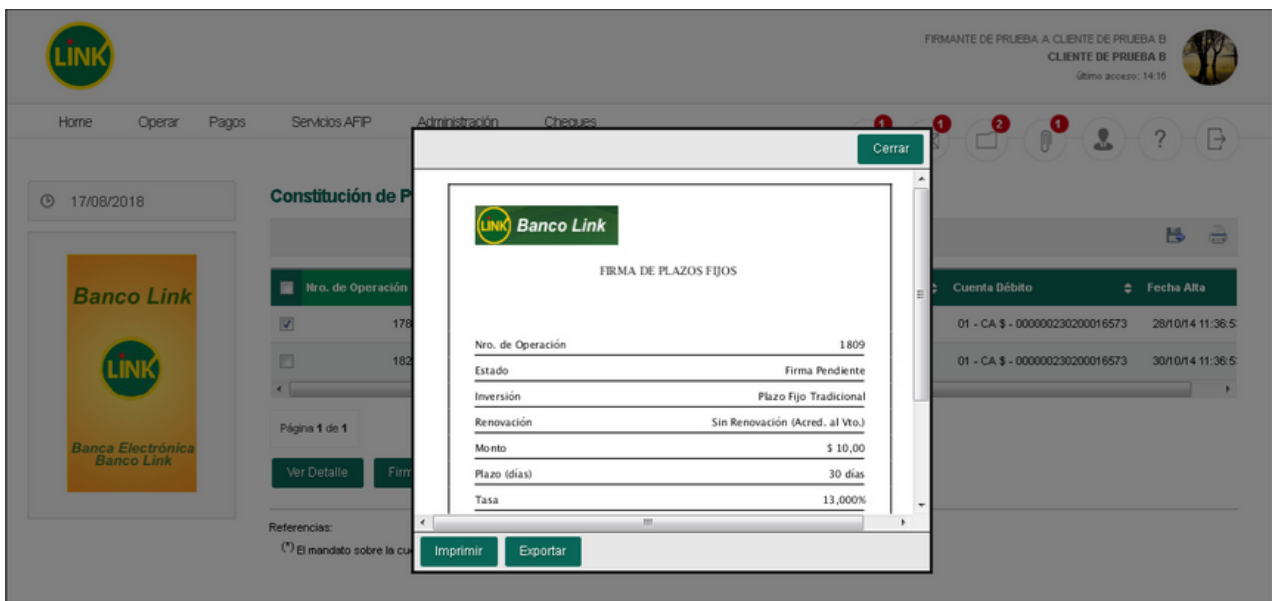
LINK

FIRMANTE DE PRUEBA A CLIENTE DE PRUEBA B
CLIENTE DE PRUEBA B
último acceso: 14:16

Home Operar Pagos Servicios AFIP Administración Cheques

1 1 2 1 ?

17/08/2018

Banco Link
LINK
Banca Electrónica Banco Link

Constitución de P

Nro. de Operación
178
182

Cuenta Débito | Fecha Alta
01 - CA $ - 000000230200016573 | 28/10/14 11:36:5
01 - CA $ - 000000230200016573 | 30/10/14 11:36:5

Página 1 de 1

Ver Detalle Firm

Referencias:
(*) El mandato sobre la cu

Cerrar

LINK Banco Link

FIRMA DE PLAZOS FIJOS

| | |
|---|---|
| Nro. de Operación | 1809 |
| Estado | Firma Pendiente |
| Inversión | Plazo Fijo Tradicional |
| Renovación | Sin Renovación (Acred. al Vto.) |
| Monto | $ 10,00 |
| Plazo (días) | 30 días |
| Tasa | 13,000% |

Imprimir Exportar